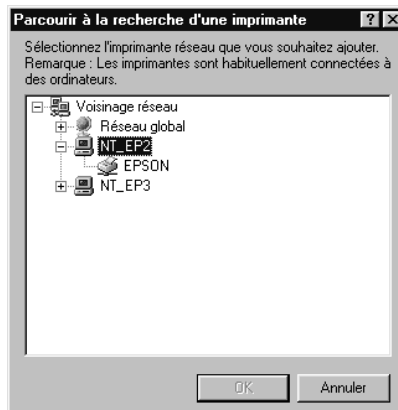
Parcourir à la recherche d'une imprimante ? X

Sélectionnez l'imprimante réseau que vous souhaitez ajouter. Remarque : Les imprimantes sont habituellement connectées à des ordinateurs.

Voisinage réseau
Réseau global
NT_EP2
EPSON
NT_EP3

OK
Annuler